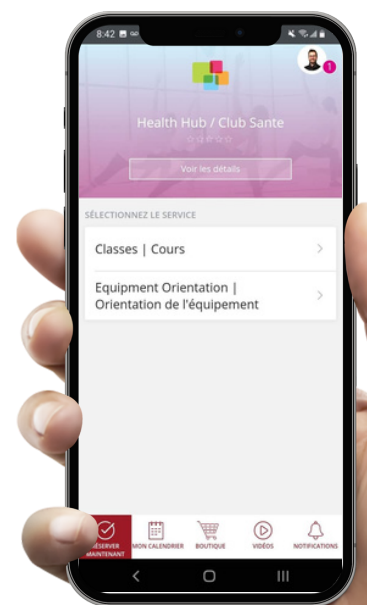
8:42

1

Health Hub / Club Sante

Voir les détails

SÉLECTIONNEZ LE SERVICE

Classes | Cours

Equipment Orientation | Orientation de l'équipement

RÉSERVER MAINTENANT

MON CALENDRIER

BOUTIQUE

VIDÉOS

NOTIFICATIONS